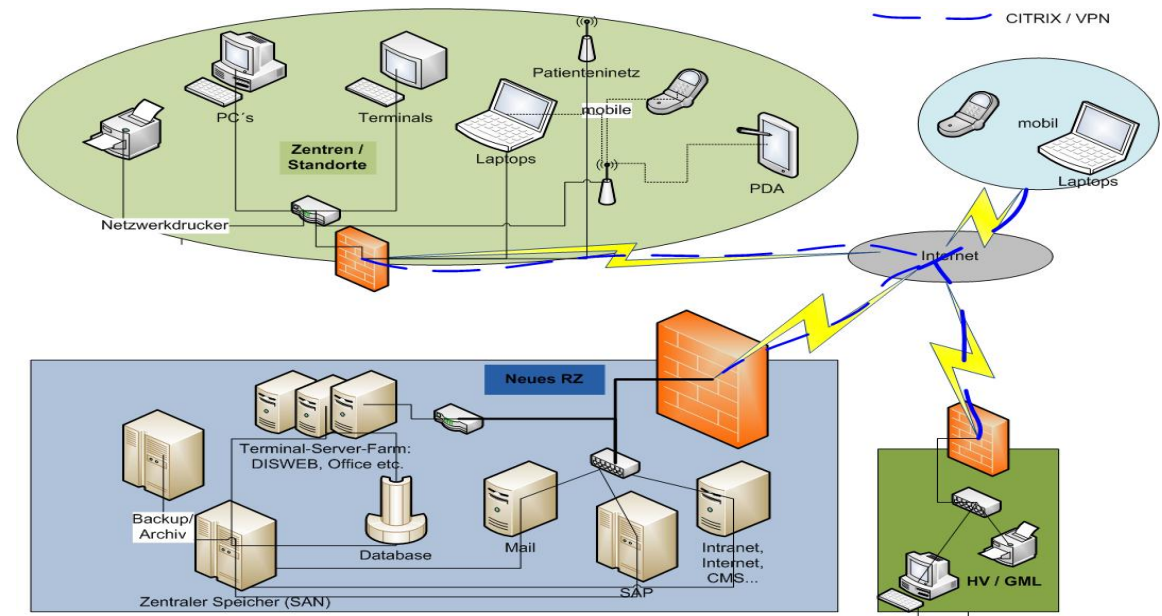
CITRIX / VPN

Patiententnetz

PC´s

Terminals

mobile

Zentren / Standorte

Laptops

PDA

mobil

Laptops

Netzwerkdrucker

Internet

Neues RZ

Terminal-Server-Farm: DISWEB, Office etc.

Backup/ Archiv

Database

Mail

Intranet, Internet, CMS...

SAP

Zentraler Speicher (SAN)

HV / GML